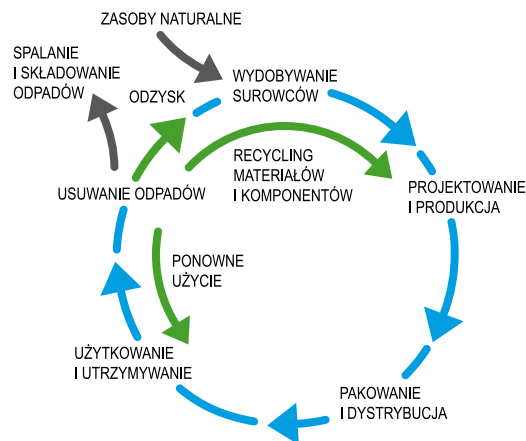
ZASOBY NATURALNE

SPALANIE I SKŁADOWANIE ODPADÓW

ODZYSK

WYDOBYWANIE SUROWCÓW

RECYCLING MATERIAŁÓW I KOMPONENTÓW

USUWANIE ODPADÓW

PROJEKTOWANIE I PRODUKCJA

PONOWNE UŻYCIE

UŻYTKOWANIE I UTRZYMYWANIE

PAKOWANIE I DYSTRYBUCJA